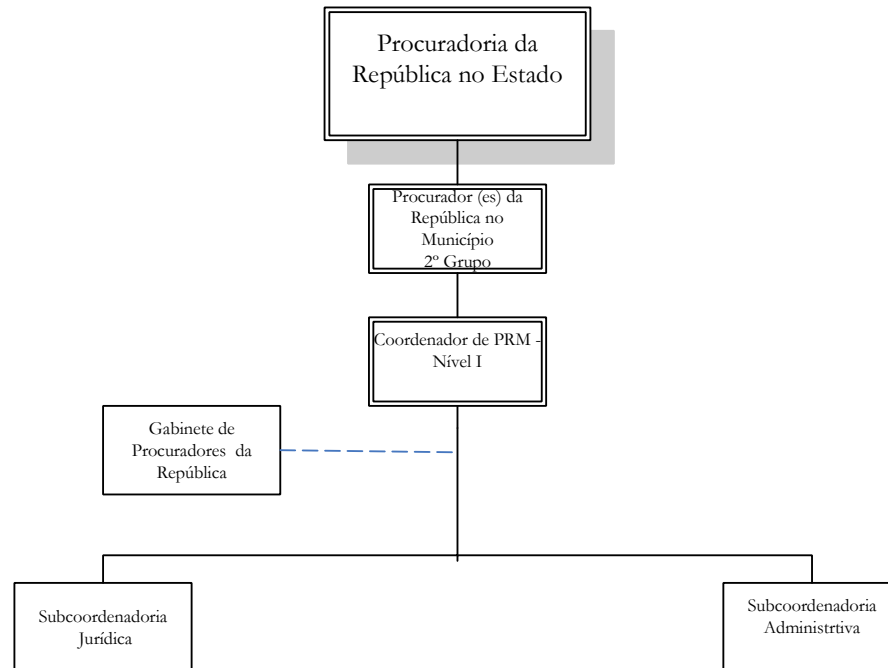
Procuradoria da República no Estado

Procurador (es) da República no Município 2º Grupo

Coordenador de PRM - Nível I

Gabinete de Procuradores da República

Subcoordenadoria Jurídica

Subcoordenadoria Administrtiva